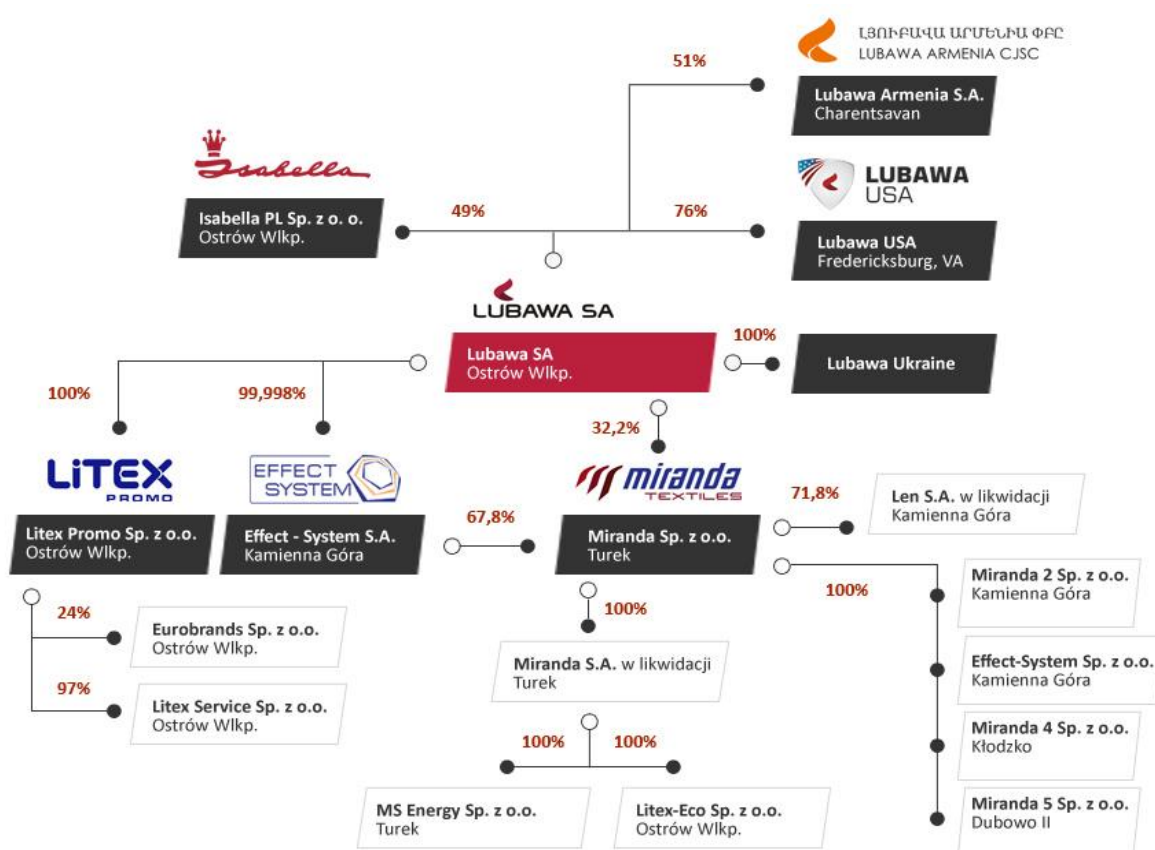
ԼՅՈՒԲԱՎԱ ԱՐՄԵՆԻԱ ՓԲԸ
LUBAWA ARMENIA CJSC

51%

Lubawa Armenia S.A.
Charentsavan

Isabella

LUBAWA USA

Isabella PL Sp. z o. o.
Ostrów Wlkp.

49%

76%

Lubawa USA
Fredericksburg, VA

LUBAWA SA

Lubawa SA
Ostrów Wlkp.

100%

Lubawa Ukraine

100%

99,998%

32,2%

LITEX PROMO

EFFECT SYSTEM

miranda TEXTILES

71,8%

Len S.A. w likwidacji
Kamienna Góra

Litex Promo Sp. z o.o.
Ostrów Wlkp.

Effect - System S.A.
Kamienna Góra

67,8%

Miranda Sp. z o.o.
Turek

100%

Miranda 2 Sp. z o.o.
Kamienna Góra

24%

Eurobrands Sp. z o.o.
Ostrów Wlkp.

100%

Miranda S.A. w likwidacji
Turek

Effect-System Sp. z o.o.
Kamienna Góra

97%

Litex Service Sp. z o.o.
Ostrów Wlkp.

Miranda 4 Sp. z o.o.
Kłodzko

100%

100%

MS Energy Sp. z o.o.
Turek

Litex-Eco Sp. z o.o.
Ostrów Wlkp.

Miranda 5 Sp. z o.o.
Dubowo II